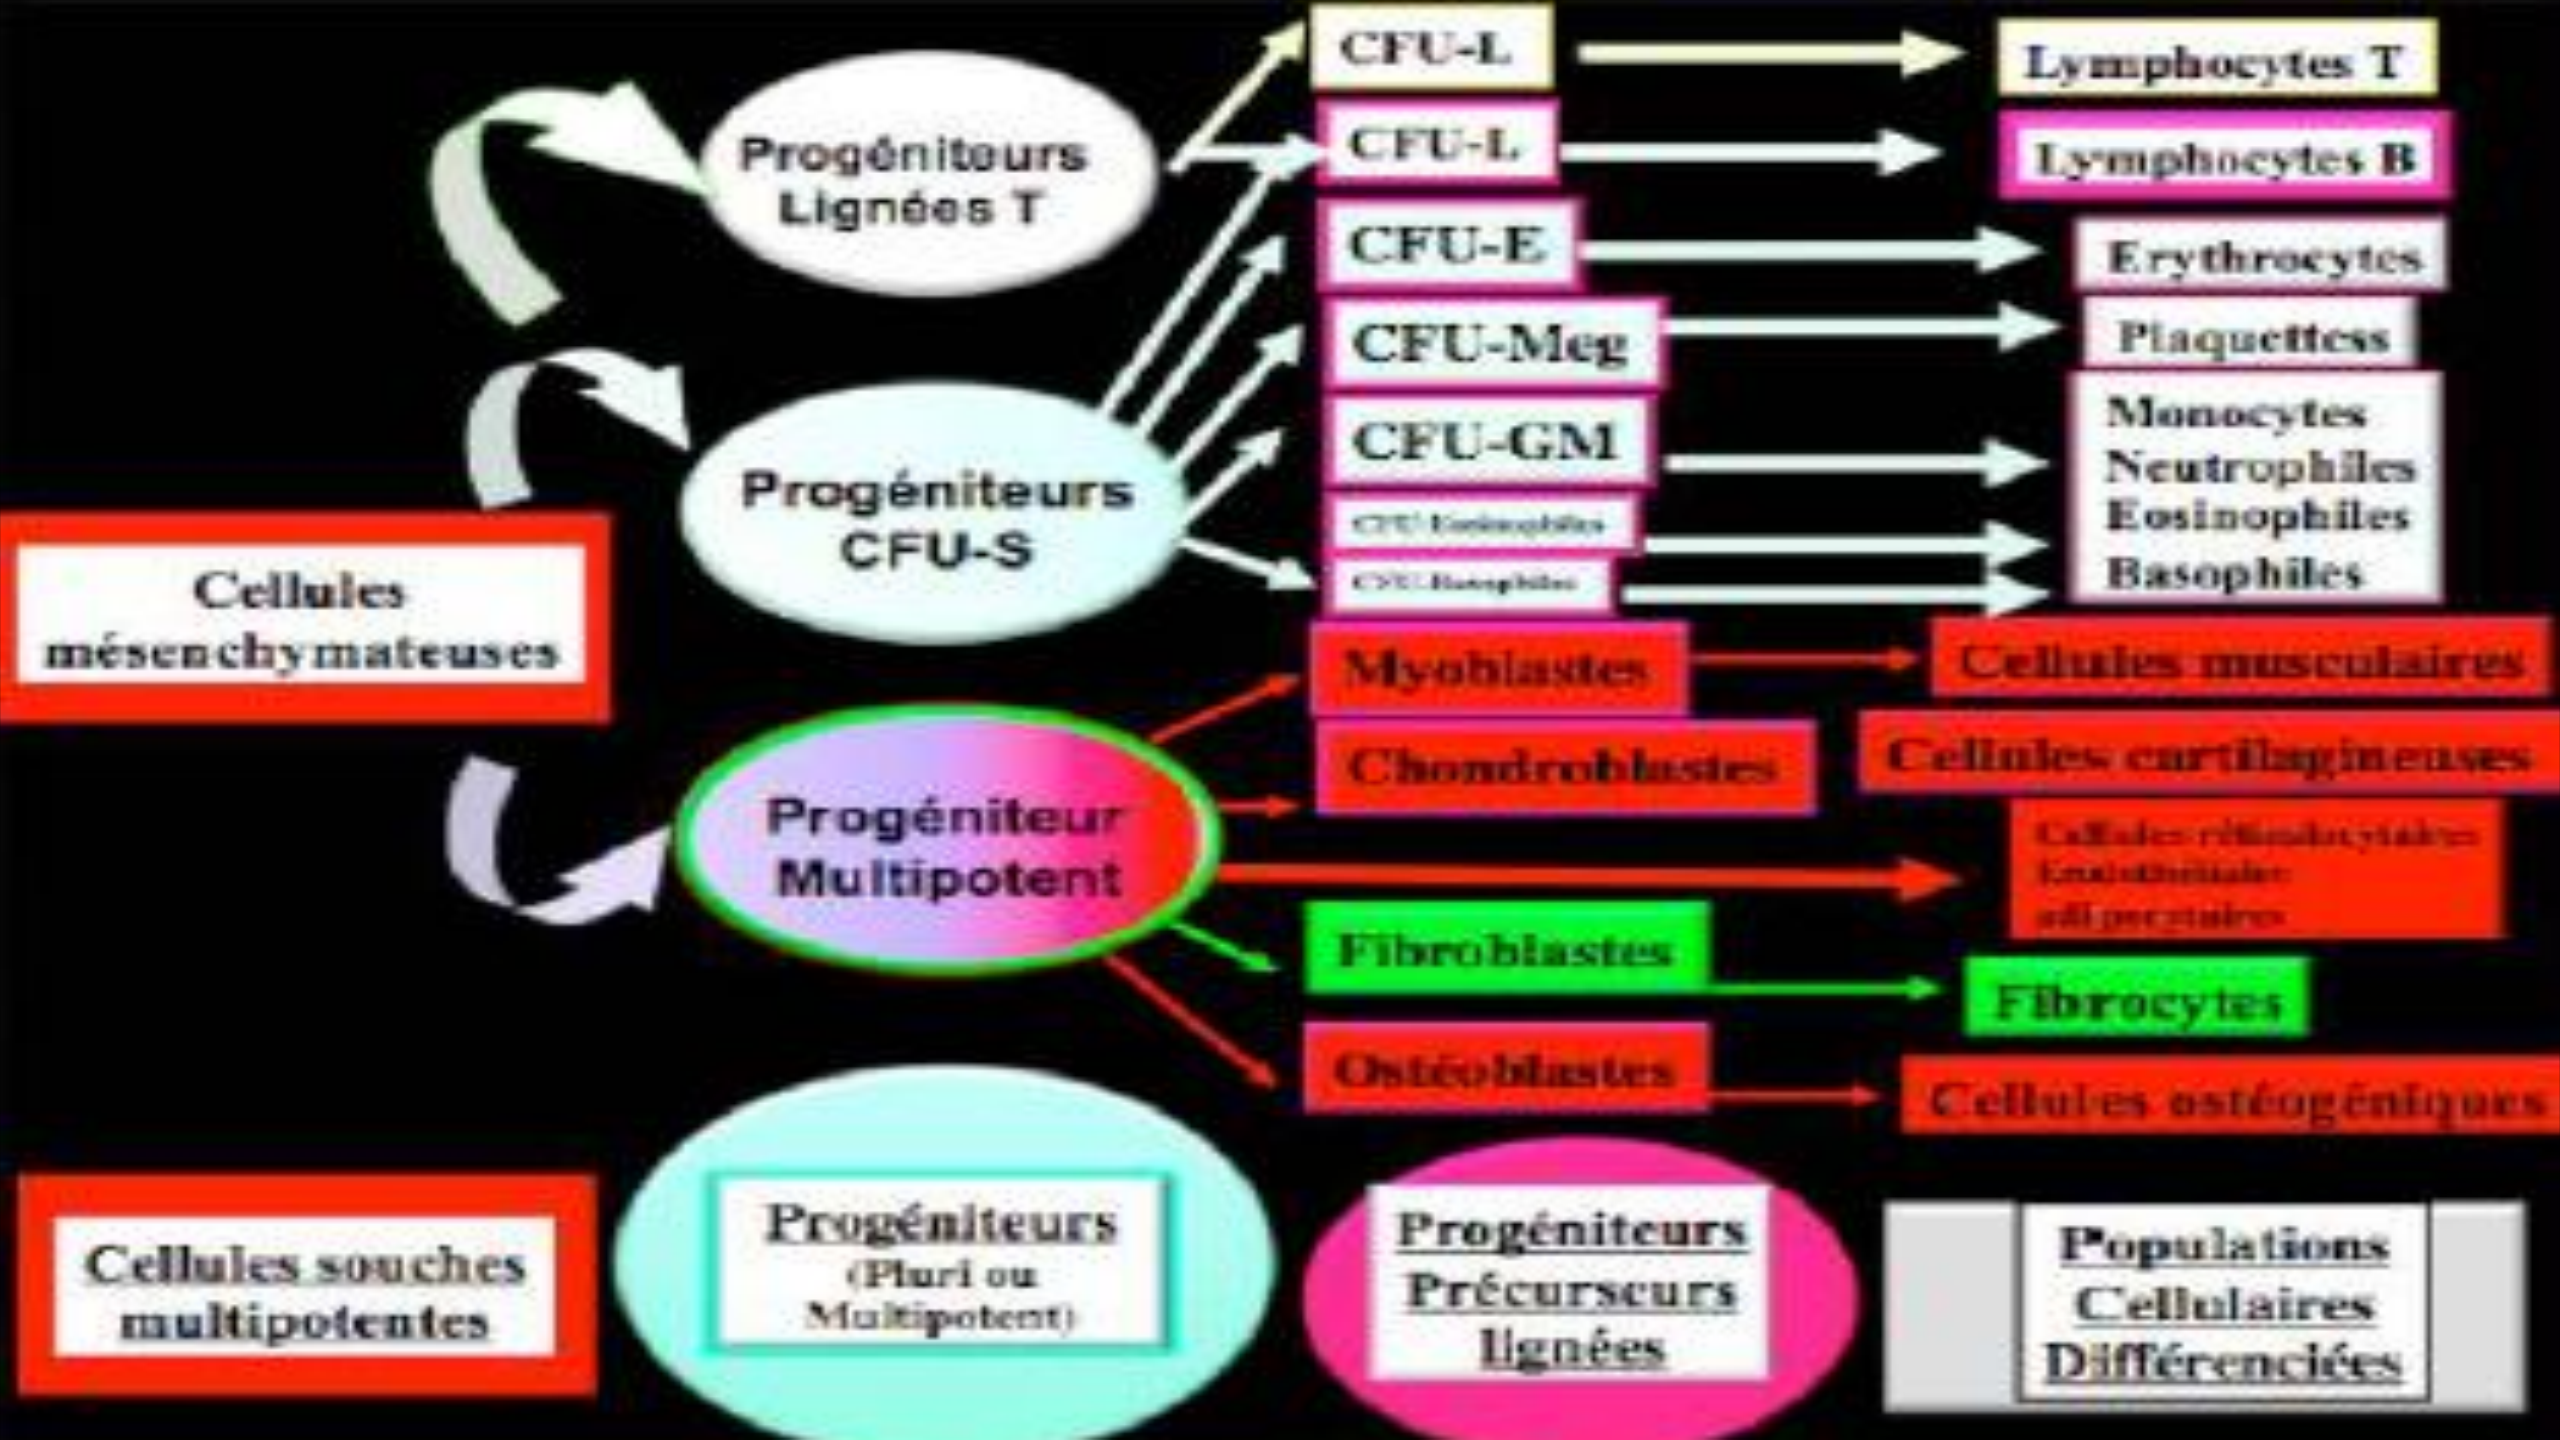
Progéniteurs Lignées T

CFU-L

Lymphocytes T

CFU-L

Lymphocytes B

CFU-E

Erythrocytes

CFU-Meg

Plaquettess

CFU-GM

Monocytes
Neutrophiles
Eosinophiles
Basophiles

Progéniteurs CFU-S

CFU Eosinophiles

CFU Basophiles

Cellules mésenchymateuses

Myoblastes

Cellules musculaires

Chondroblastes

Cellules cartilagineuses

Progéniteur Multipotent

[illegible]
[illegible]
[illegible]

Fibroblastes

Fibrocytes

Ostéoblastes

Cellules ostéogéniques

Cellules souches multipotentes

Progéniteurs (Pluri ou Multipotent)

Progéniteurs Précurseurs lignées

Populations Cellulaires Différenciées